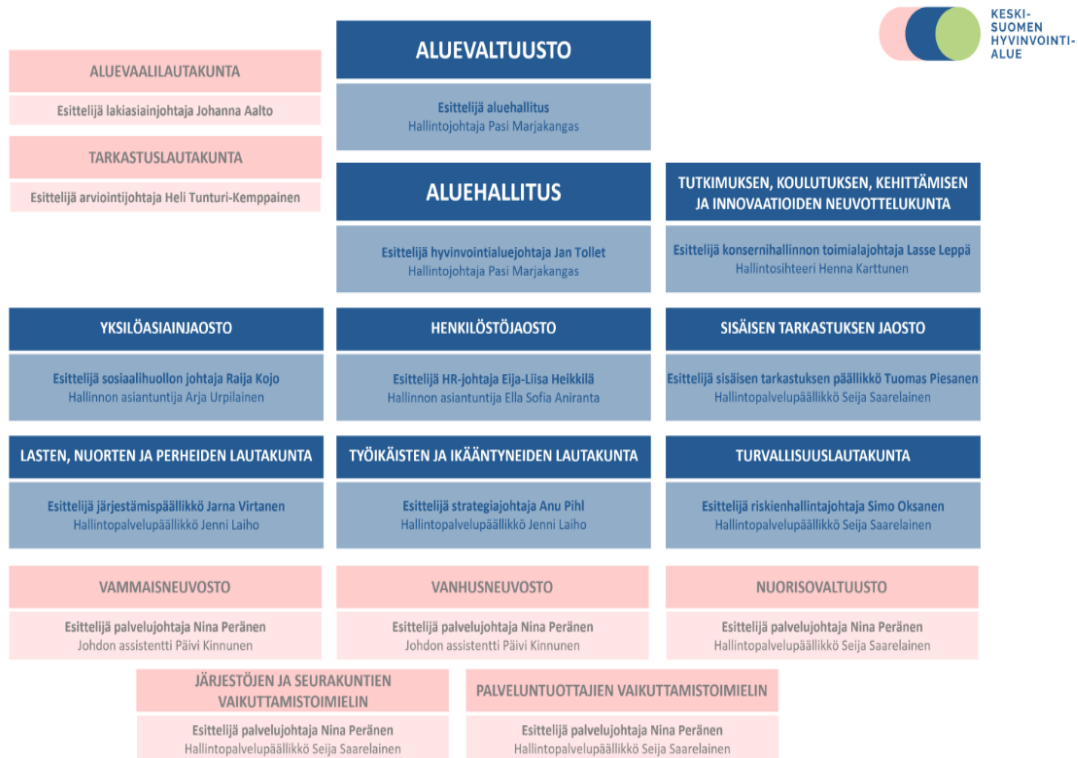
KESKI-SUOMEN HYVINVOINTIALUE

ALUEVAALILAUTAKUNTA

Esittelijä lakiasiainjohtaja Johanna Aalto

TARKASTUSLAUTAKUNTA

Esittelijä arviointijohtaja Heli Tunturi-Kemppainen

ALUEVALTUUSTO

Esittelijä aluehallitus
Hallintojohtaja Pasi Marjakangas

ALUEHALLITUS

Esittelijä hyvinvointialuejohtaja Jan Tollet
Hallintojohtaja Pasi Marjakangas

TUTKIMUKSEN, KOULUTUKSEN, KEHITTÄMISEN JA INNOVAATIOIDEN NEUVOTTELUKUNTA

Esittelijä konsernihallinnon toimialajohtaja Lasse Leppä
Hallintosihteeri Henna Karttunen

YKSILÖASIAINJAOSTO

Esittelijä sosiaalihuollon johtaja Raija Kojo
Hallinnon asiantuntija Arja Urpilainen

HENKILÖSTÖJAOSTO

Esittelijä HR-johtaja Eija-Liisa Heikkilä
Hallinnon asiantuntija Ella Sofia Aniranta

SISÄISEN TARKASTUKSEN JAOSTO

Esittelijä sisäisen tarkastuksen päällikkö Tuomas Piesanen
Hallintopalvelupäällikkö Seija Saarelainen

LASTEN, NUORTEN JA PERHEIDEN LAUTAKUNTA

Esittelijä järjestämispäällikkö Jarna Virtanen
Hallintopalvelupäällikkö Jenni Laiho

TYÖIKÄISTEN JA IKÄÄNTYNEIDEN LAUTAKUNTA

Esittelijä strategiajohtaja Anu Pihl
Hallintopalvelupäällikkö Jenni Laiho

TURVALLISUUSLAUTAKUNTA

Esittelijä riskienhallintajohtaja Simo Oksanen
Hallintopalvelupäällikkö Seija Saarelainen

VAMMAISNEUVOSTO

Esittelijä palvelujohtaja Nina Peränen
Johdon assistentti Päivi Kinnunen

VANHUSNEUVOSTO

Esittelijä palvelujohtaja Nina Peränen
Johdon assistentti Päivi Kinnunen

NUORISOVALTUUSTO

Esittelijä palvelujohtaja Nina Peränen
Hallintopalvelupäällikkö Seija Saarelainen

JÄRJESTÖJEN JA SEURAKUNTIEN VAIKUTTAMISTOIMIELIN

Esittelijä palvelujohtaja Nina Peränen
Hallintopalvelupäällikkö Seija Saarelainen

PALVELUNTUOTTAJIEN VAIKUTTAMISTOIMIELIN

Esittelijä palvelujohtaja Nina Peränen
Hallintopalvelupäällikkö Seija Saarelainen